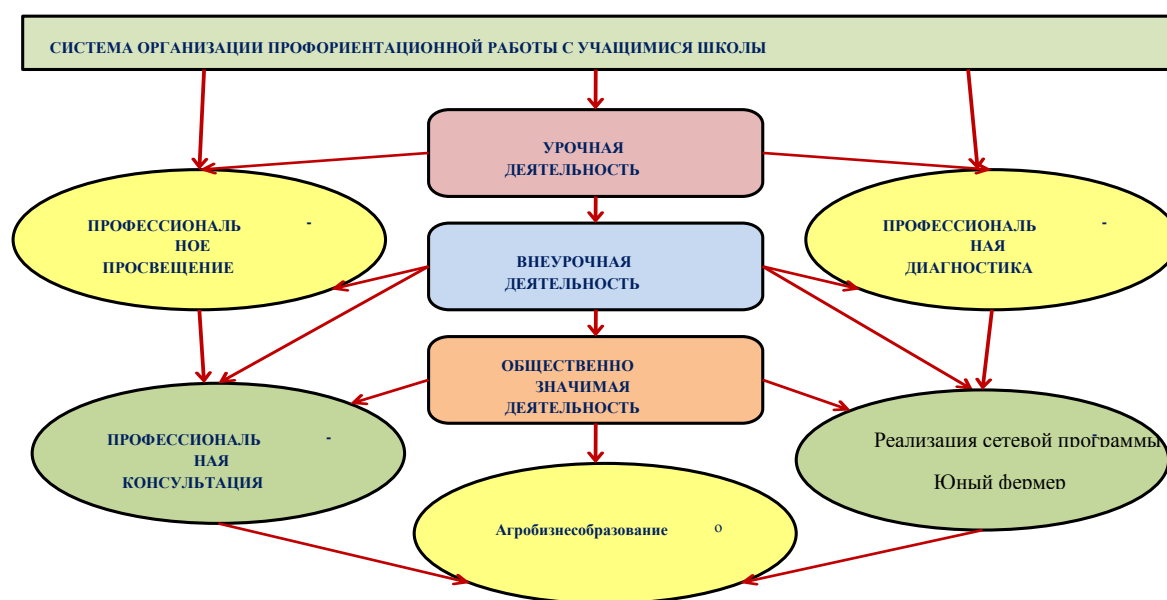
СИСТЕМА ОРГАНИЗАЦИИ ПРОФОРИЕНТАЦИОННОЙ РАБОТЫ С УЧАЩИМИСЯ ШКОЛЫ

УРОЧНАЯ ДЕЯТЕЛЬНОСТЬ

ПРОФЕССИОНАЛЬ - НОЕ ПРОСВЕЩЕНИЕ

ПРОФЕССИОНАЛЬ - НАЯ ДИАГНОСТИКА

ВНЕУРОЧНАЯ ДЕЯТЕЛЬНОСТЬ

ОБЩЕСТВЕННО ЗНАЧИМАЯ ДЕЯТЕЛЬНОСТЬ

ПРОФЕССИОНАЛЬ - НАЯ КОНСУЛЬТАЦИЯ

Реализация сетевой программы

Юный фермер

Агробизнесобразование о